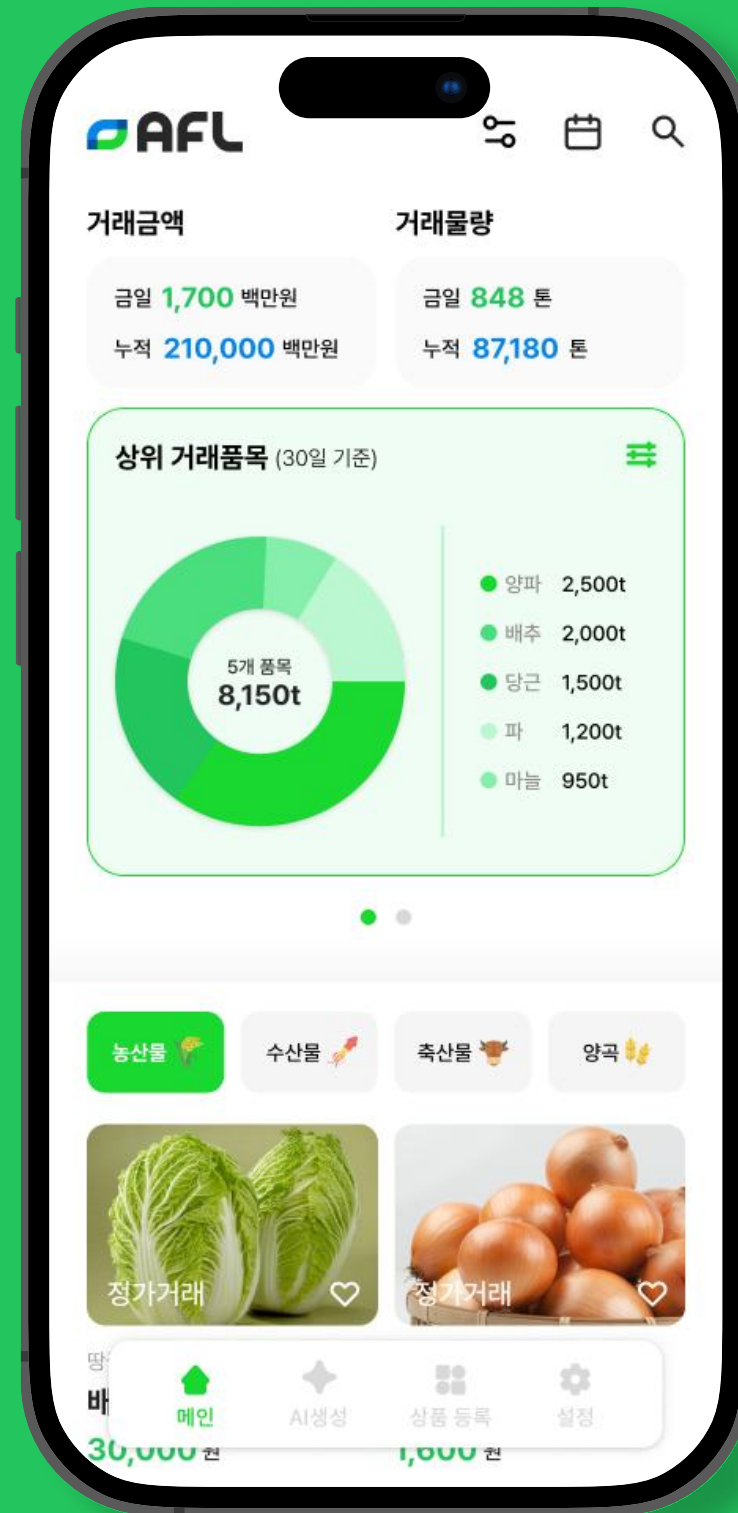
AFL

거래금액

금일 1,700 백만원
누적 210,000 백만원

거래물량

금일 848 톤
누적 87,180 톤

상위 거래품목 (30일 기준)

5개 품목
8,150t

양파 2,500t
배추 2,000t
당근 1,500t
파 1,200t
마늘 950t

농산물 수산물 축산물 양곡

정가거래
정가거래

땅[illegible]
배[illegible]
30,000 원
1,600 원

메인 AI생성 상품 등록 설정